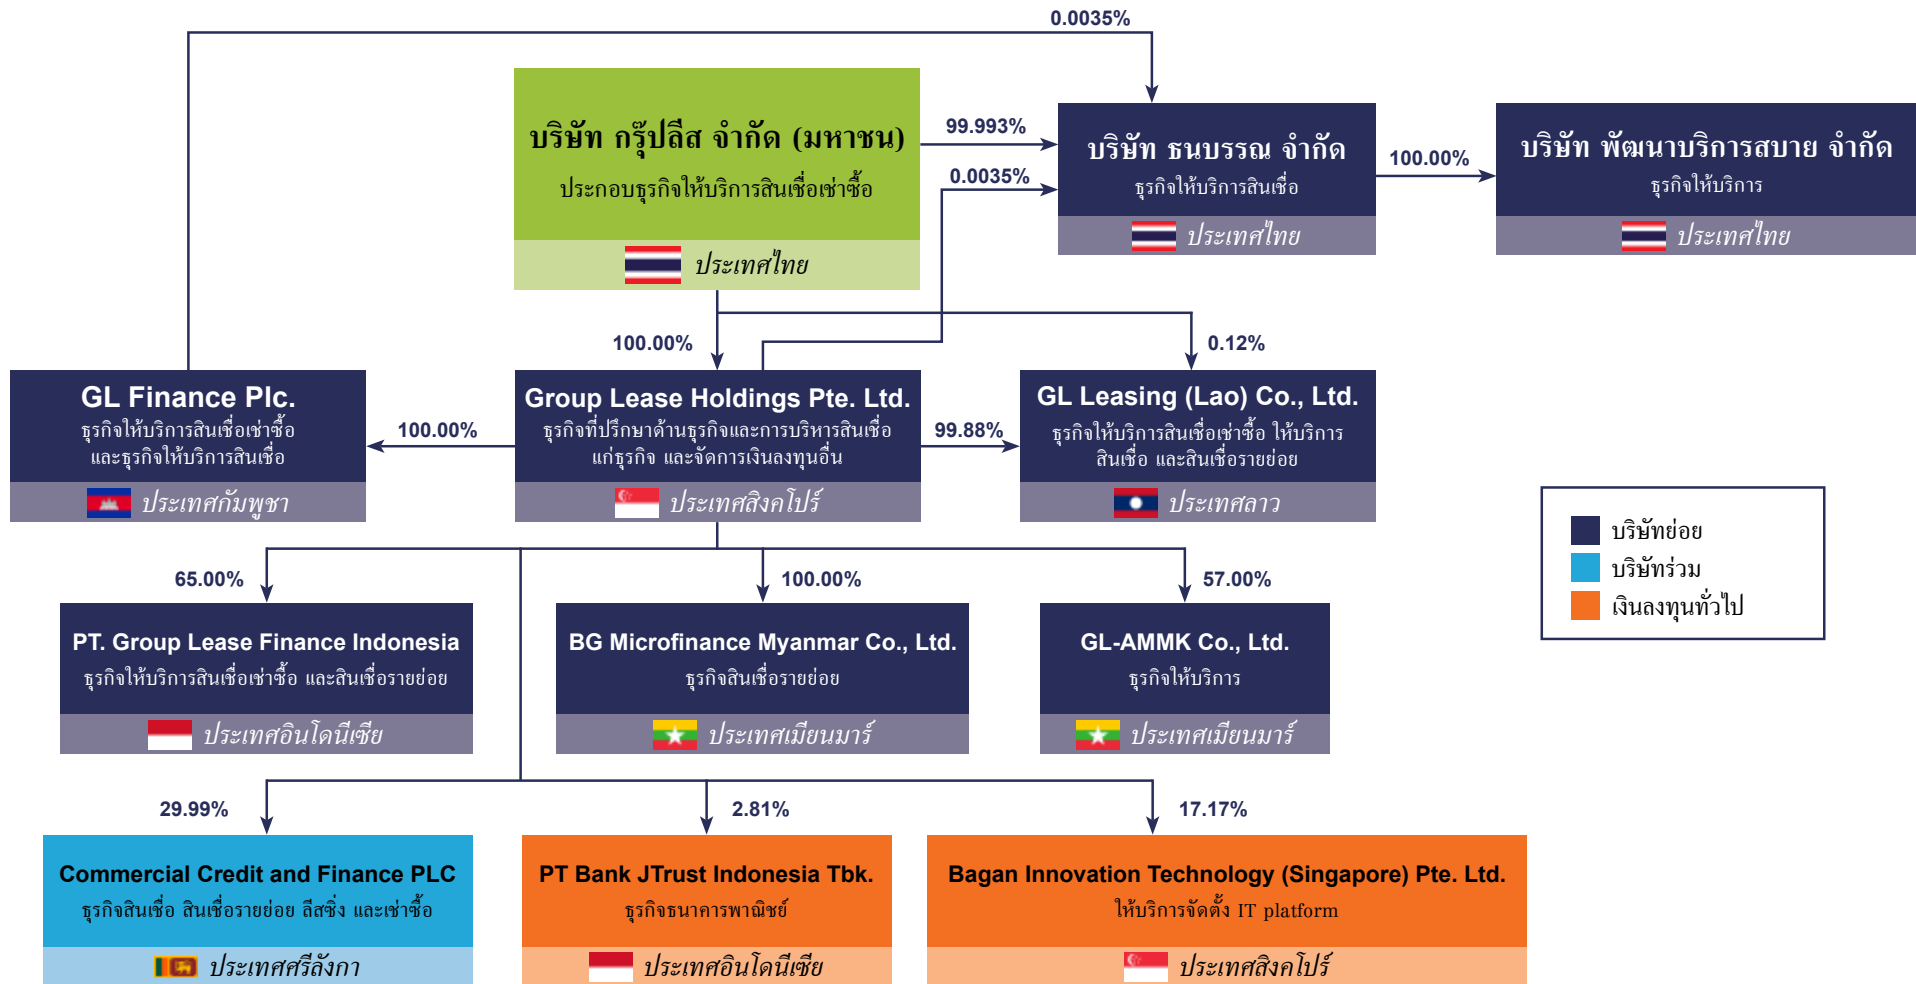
0.0035%

บริษัท กรุ๊ปลีส จำกัด (มหาชน)
ประกอบธุรกิจให้บริการสินเชื่อเช่าซื้อ
ประเทศไทย

99.993%

0.0035%

บริษัท ธนบรรณ จำกัด
ธุรกิจให้บริการสินเชื่อ
ประเทศไทย

100.00%

บริษัท พัฒนาบริการสบาย จำกัด
ธุรกิจให้บริการ
ประเทศไทย

100.00%

0.12%

GL Finance Plc.
ธุรกิจให้บริการสินเชื่อเช่าซื้อ และธุรกิจให้บริการสินเชื่อ
ประเทศกัมพูชา

100.00%

Group Lease Holdings Pte. Ltd.
ธุรกิจที่ปรึกษาด้านธุรกิจและการบริหารสินเชื่อแก่ธุรกิจ และจัดการเงินลงทุนอื่น
ประเทศสิงคโปร์

99.88%

GL Leasing (Lao) Co., Ltd.
ธุรกิจให้บริการสินเชื่อเช่าซื้อ ให้บริการสินเชื่อ และสินเชื่อรายย่อย
ประเทศลาว

บริษัทย่อย
บริษัทร่วม
เงินลงทุนทั่วไป

65.00%

100.00%

57.00%

PT. Group Lease Finance Indonesia
ธุรกิจให้บริการสินเชื่อเช่าซื้อ และสินเชื่อรายย่อย
ประเทศอินโดนีเซีย

BG Microfinance Myanmar Co., Ltd.
ธุรกิจสินเชื่อรายย่อย
ประเทศเมียนมาร์

GL-AMMK Co., Ltd.
ธุรกิจให้บริการ
ประเทศเมียนมาร์

29.99%

2.81%

17.17%

Commercial Credit and Finance PLC
ธุรกิจสินเชื่อ สินเชื่อรายย่อย ลีสซิ่ง และเช่าซื้อ
ประเทศศรีลังกา

PT Bank JTrust Indonesia Tbk.
ธุรกิจธนาคารพาณิชย์
ประเทศอินโดนีเซีย

Bagan Innovation Technology (Singapore) Pte. Ltd.
ให้บริการจัดตั้ง IT platform
ประเทศสิงคโปร์